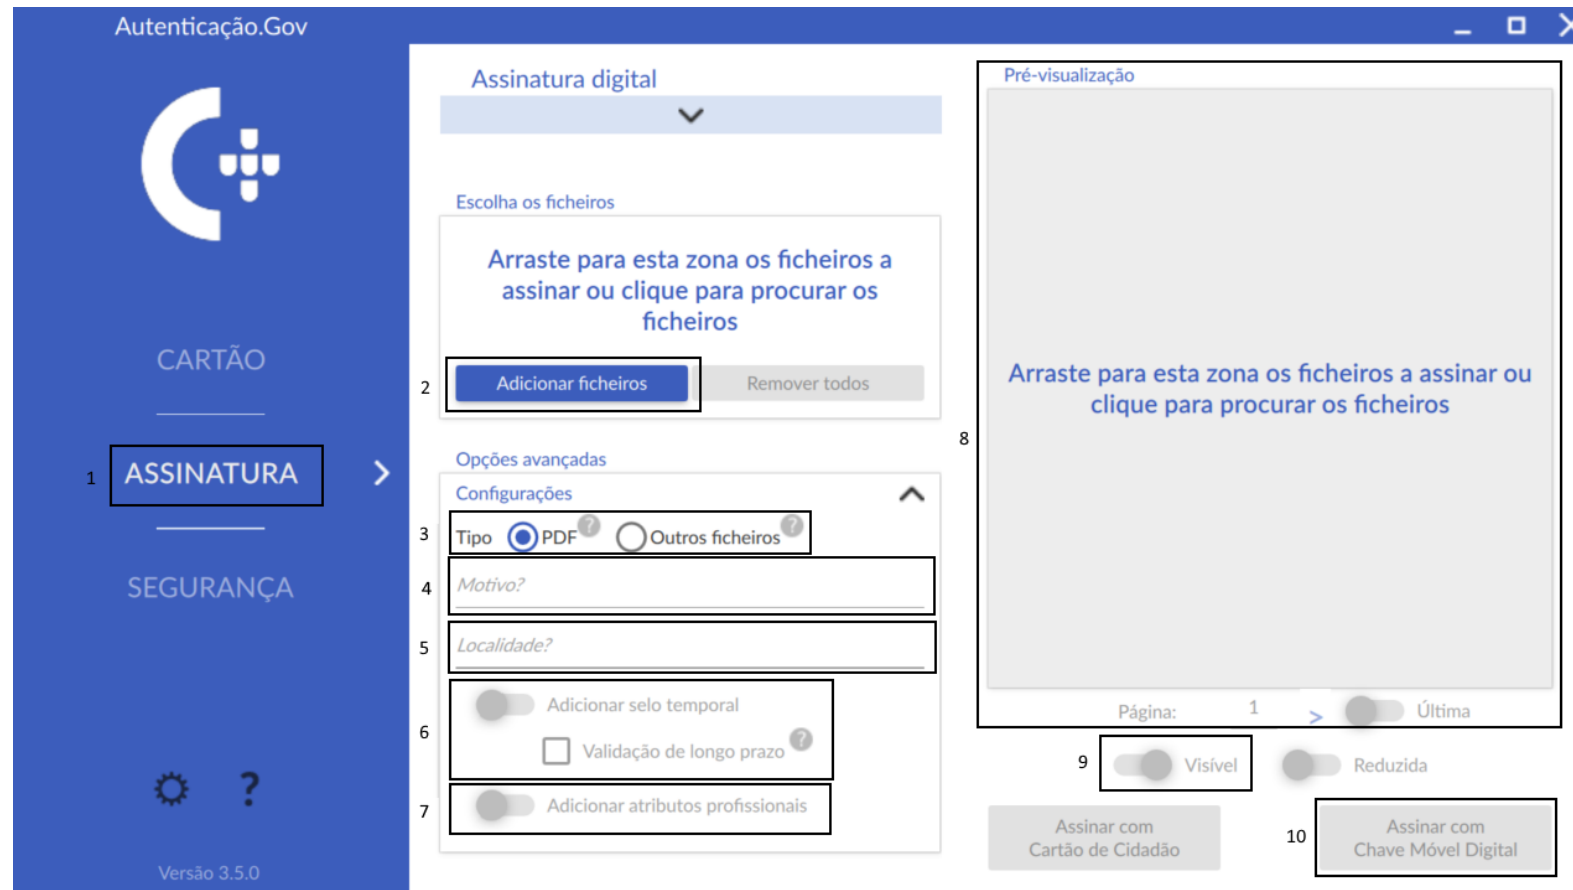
Autenticação.Gov

CARTÃO

1 ASSINATURA

SEGURANÇA

?

Versão 3.5.0

Assinatura digital

Escolha os ficheiros

Arraste para esta zona os ficheiros a assinar ou clique para procurar os ficheiros

2 Adicionar ficheiros

Remover todos

Opções avançadas

Configurações

3 Tipo PDF Outros ficheiros

4 Motivo?

5 Localidade?

6 Adicionar selo temporal

Validação de longo prazo

7 Adicionar atributos profissionais

Pré-visualização

Arraste para esta zona os ficheiros a assinar ou clique para procurar os ficheiros

8

Página: 1 > Última

9 Visível

Reduzida

Assinar com Cartão de Cidadão

10 Assinar com Chave Móvel Digital